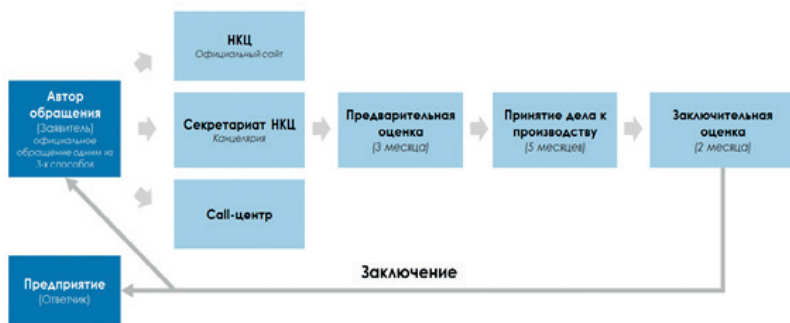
Автор обращения
(Заявитель)
официальное обращение одним из 3-х способов

НКЦ
Официальный сайт

Секретариат НКЦ
Канцелярия

Call-центр

Предварительная оценка
(3 месяца)

Принятие дела к производству
(5 месяцев)

Заключительная оценка
(2 месяца)

Заключение

Предприятие
(Ответчик)